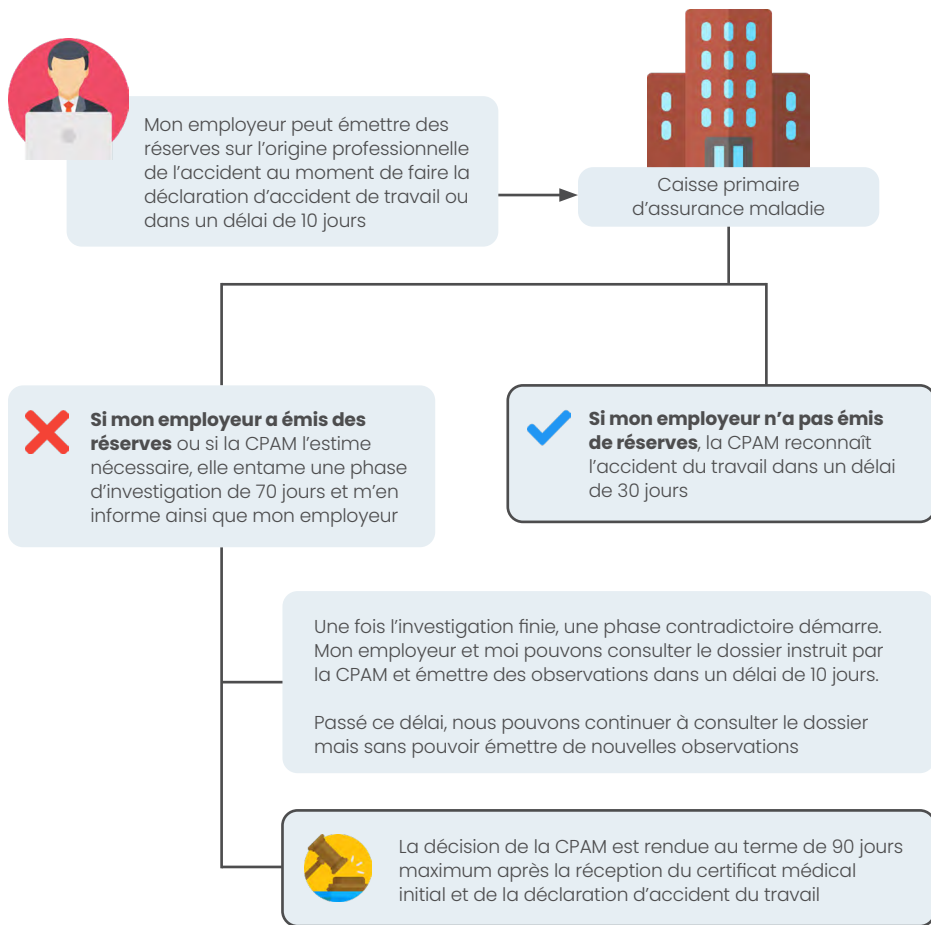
Mon employeur peut émettre des réserves sur l'origine professionnelle de l'accident au moment de faire la déclaration d'accident de travail ou dans un délai de 10 jours

Caisse primaire d'assurance maladie

**Si mon employeur a émis des réserves** ou si la CPAM l'estime nécessaire, elle entame une phase d'investigation de 70 jours et m'en informe ainsi que mon employeur

**Si mon employeur n'a pas émis de réserves**, la CPAM reconnaît l'accident du travail dans un délai de 30 jours

Une fois l'investigation finie, une phase contradictoire démarre. Mon employeur et moi pouvons consulter le dossier instruit par la CPAM et émettre des observations dans un délai de 10 jours.

Passé ce délai, nous pouvons continuer à consulter le dossier mais sans pouvoir émettre de nouvelles observations

La décision de la CPAM est rendue au terme de 90 jours maximum après la réception du certificat médical initial et de la déclaration d'accident du travail